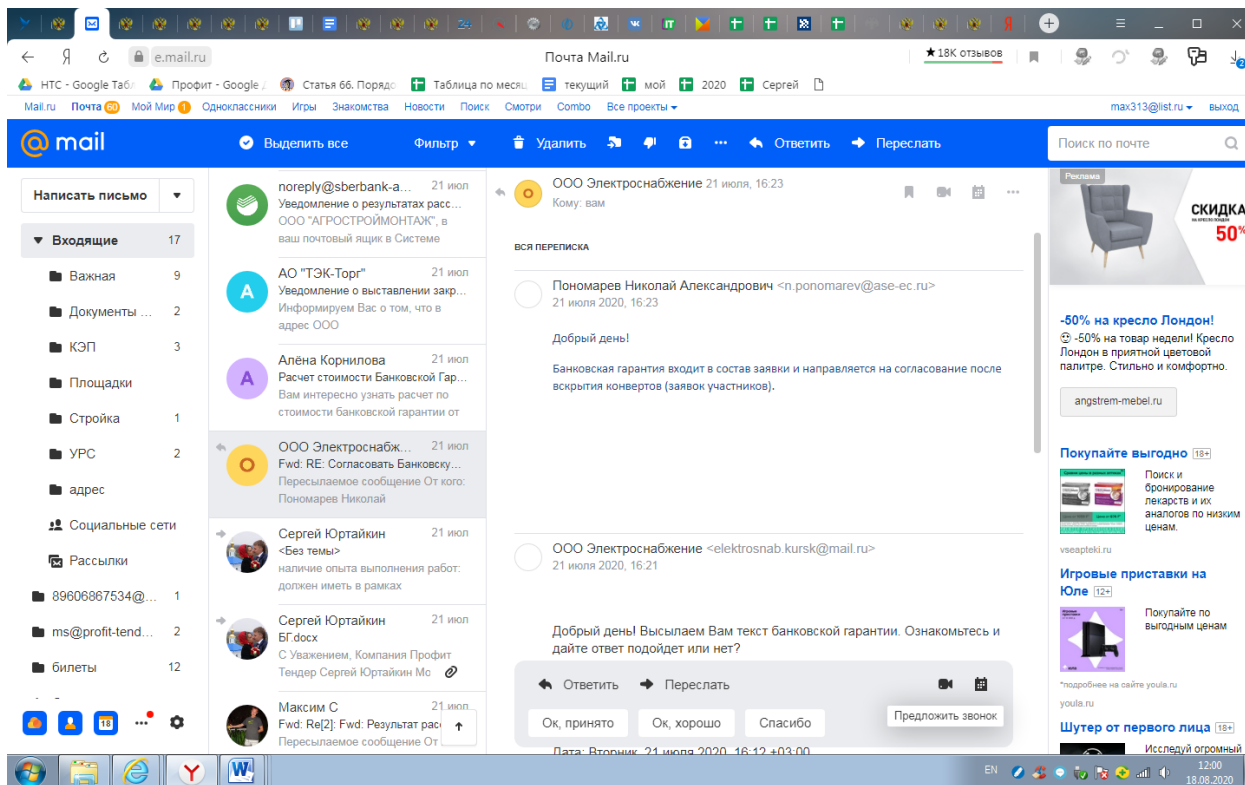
Я e.mail.ru Почта Mail.ru ★18K отзывов

HTC - Google Табл Профит - Google Статья 66. Порядо Таблица по месяц текущий мой 2020 Сергей

Mail.ru Почта 50 Мой Мир 1 Одноклассники Игры Знакомства Новости Поиск Смотри Combo Все проекты max313@list.ru выход

@mail Выделить все Фильтр Удалить Ответить Переслать Поиск по почте

Написать письмо

Входящие 17
Важная 9
Документы ... 2
КЭП 3
Площадки
Стройка 1
УРС 2
адрес
Социальные сети
Рассылки
89606867534@... 1
ms@profit-tend... 2
билеты 12

noreply@sberbank-a... 21 июл
Уведомление о результатах расс...
ООО "АГРОСТРОЙМОНТАЖ", в ваш почтовый ящик в Системе

АО "ТЭК-Торг" 21 июл
Уведомление о выставлении закр...
Информируем Вас о том, что в адрес ООО

Алёна Корнилова 21 июл
Расчет стоимости Банковской Гар...
Вам интересно узнать расчет по стоимости банковской гарантии от

ООО Электроснабж... 21 июл
Fwd: RE: Согласовать Банковску...
Пересылаемое сообщение От кого: Пономарев Николай

Сергей Юртайкин 21 июл
<Без темы>
наличие опыта выполнения работ: должен иметь в рамках

Сергей Юртайкин 21 июл
БГ.docx
С Уважением, Компания Профит Тендер Сергей Юртайкин Мо

Максим С 21 июл
Fwd: Re[2]: Fwd: Результат расс
Пересылаемое сообщение От

ООО Электроснабжение 21 июля, 16:23
Кому: вам

ВСЯ ПЕРЕПИСКА

Пономарев Николай Александрович <n.ponomarev@ase-ec.ru>
21 июля 2020, 16:23

Добрый день!

Банковская гарантия входит в состав заявки и направляется на согласование после вскрытия конвертов (заявок участников).

ООО Электроснабжение <elektrosnab.kursk@mail.ru>
21 июля 2020, 16:21

Добрый день! Высылаем Вам текст банковской гарантии. Ознакомьтесь и дайте ответ подойдет или нет?

Ответить Переслать
Ок, принято Ок, хорошо Спасибо
Предложить звонок
Дата: Вторник, 21 июля 2020, 16:12 +03:00

Реклама
СКИДКА
50%
-50% на кресло Лондон!
-50% на товар недели! Кресло Лондон в приятной цветовой палитре. Стильно и комфортно.
angstrem-mebel.ru

Покупайте выгодно 18+
Поиск и бронирование лекарств и их аналогов по низким ценам.
vseapteki.ru

Игровые приставки на Юле 12+
Покупайте по выгодным ценам
*подробнее на сайте youla.ru
youla.ru

Шутер от первого лица 18+
Исследуй огромный

EN 12:00 18.08.2020